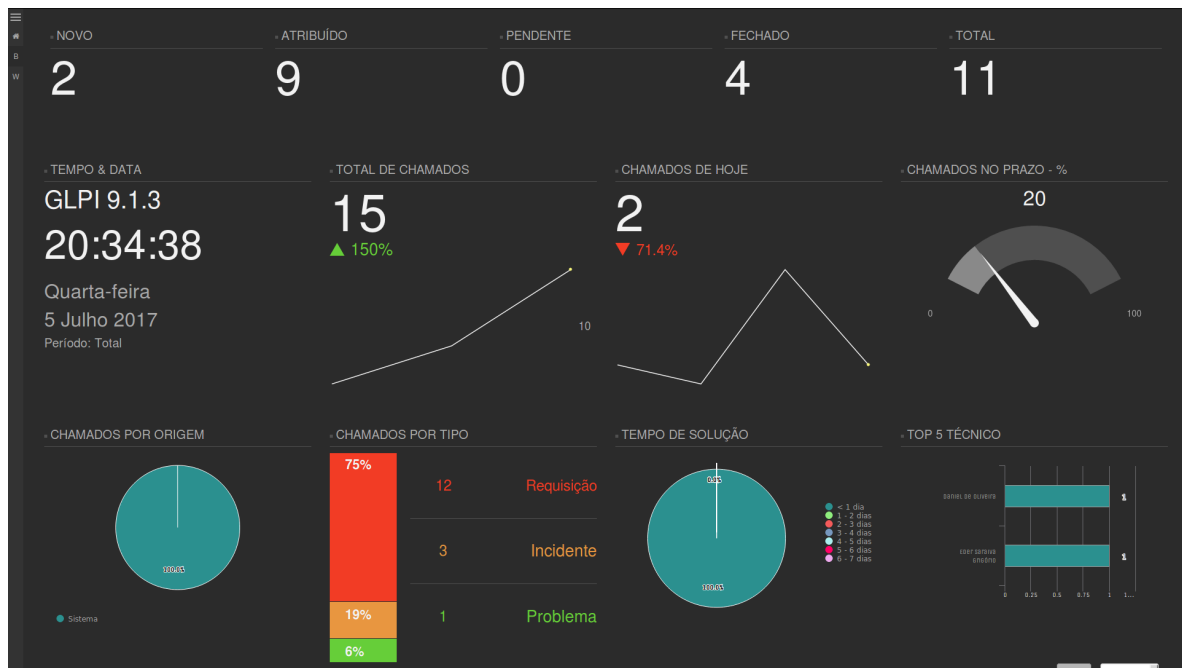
NOVO
2

ATRIBUÍDO
9

PENDENTE
0

FECHADO
4

TOTAL
11

TEMPO & DATA
GLPI 9.1.3
20:34:38
Quarta-feira
5 Julho 2017
Período: Total

TOTAL DE CHAMADOS
15
▲ 150%
10

CHAMADOS DE HOJE
2
▼ 71.4%

CHAMADOS NO PRAZO - %
20
0
100

CHAMADOS POR ORIGEM
100.0%
Sistema

CHAMADOS POR TIPO
75%
19%
6%

| | |
|---|---|
| 12 | Requisição |
| 3 | Incidente |
| 1 | Problema |

TEMPO DE SOLUÇÃO
0.0%
100.0%
< 1 dia
1 - 2 dias
2 - 3 dias
3 - 4 dias
4 - 5 dias
5 - 6 dias
6 - 7 dias

TOP 5 TÉCNICO
Daniel de Oliveira
1
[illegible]
1
0 0.25 0.5 0.75 1 1...